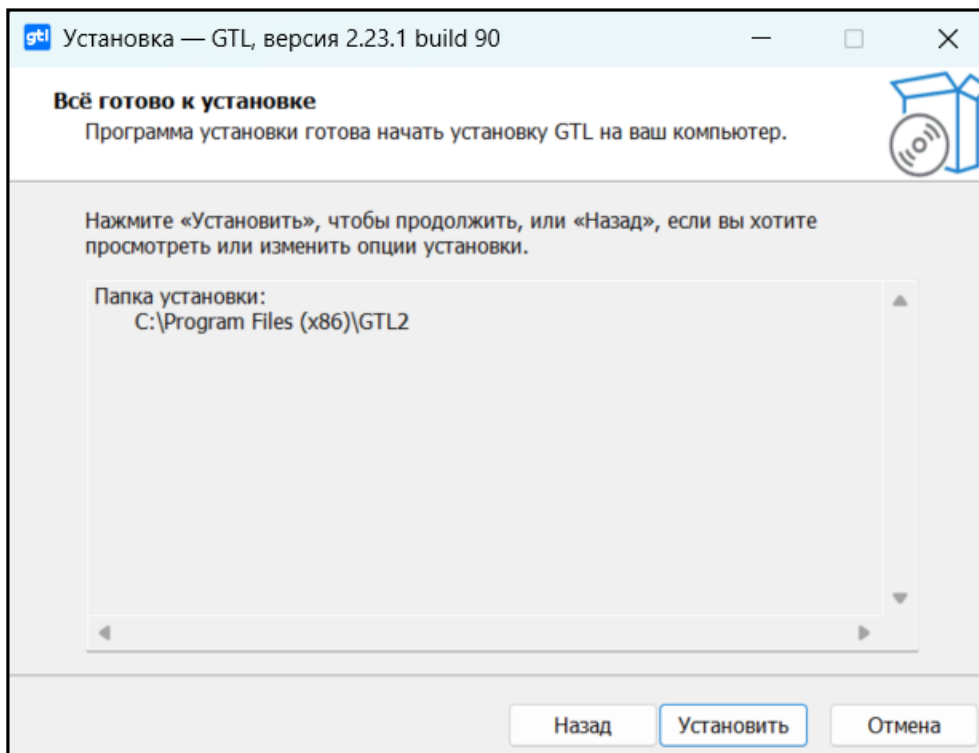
gtl Установка — GTL, версия 2.23.1 build 90

Всё готово к установке
Программа установки готова начать установку GTL на ваш компьютер.

Нажмите «Установить», чтобы продолжить, или «Назад», если вы хотите просмотреть или изменить опции установки.

Папка установки:
C:\Program Files (x86)\GTL2

Назад Установить Отмена